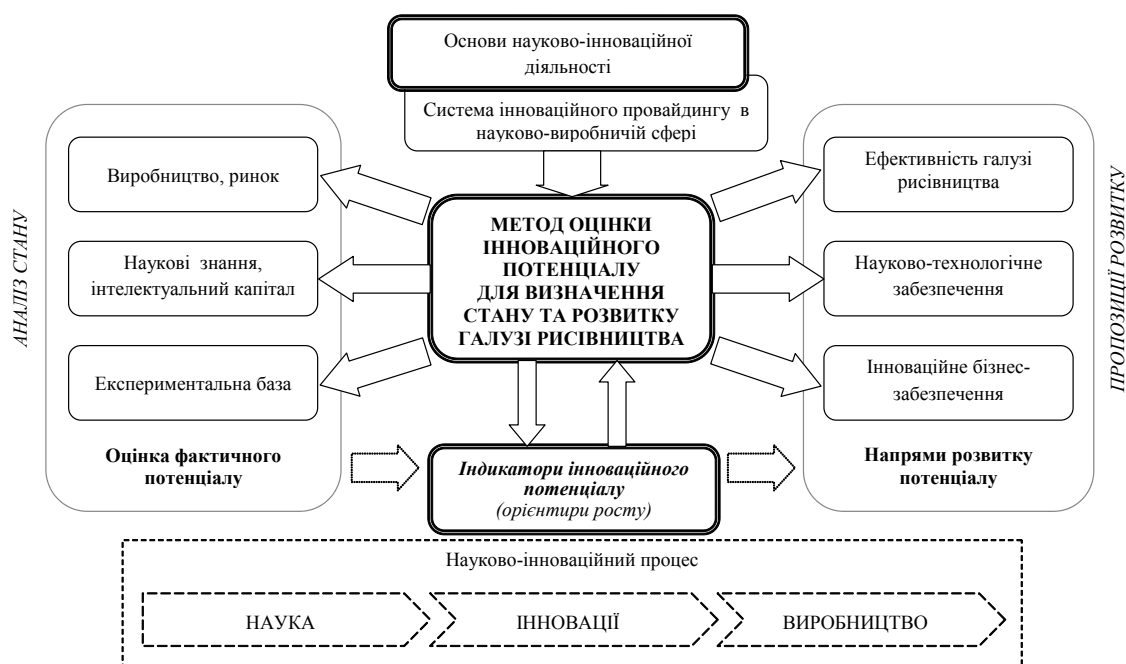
Основи науково-інноваційної діяльності

Система інноваційного провайдингу в науково-виробничій сфері

АНАЛІЗ СТАНУ

Виробництво, ринок

Наукові знання, інтелектуальний капітал

Експериментальна база

Оцінка фактичного потенціалу

МЕТОД ОЦІНКИ ІННОВАЦІЙНОГО ПОТЕНЦІАЛУ ДЛЯ ВИЗНАЧЕННЯ СТАНУ ТА РОЗВИТКУ ГАЛУЗІ РИСІВНИЦТВА

Індикатори інноваційного потенціалу
(орієнтири росту)

ПРОПОЗИЦІЇ РОЗВИТКУ

Ефективність галузі рисівництва

Науково-технологічне забезпечення

Інноваційне бізнес-забезпечення

Напрями розвитку потенціалу

Науково-інноваційний процес

НАУКА

ІННОВАЦІЇ

ВИРОБНИЦТВО